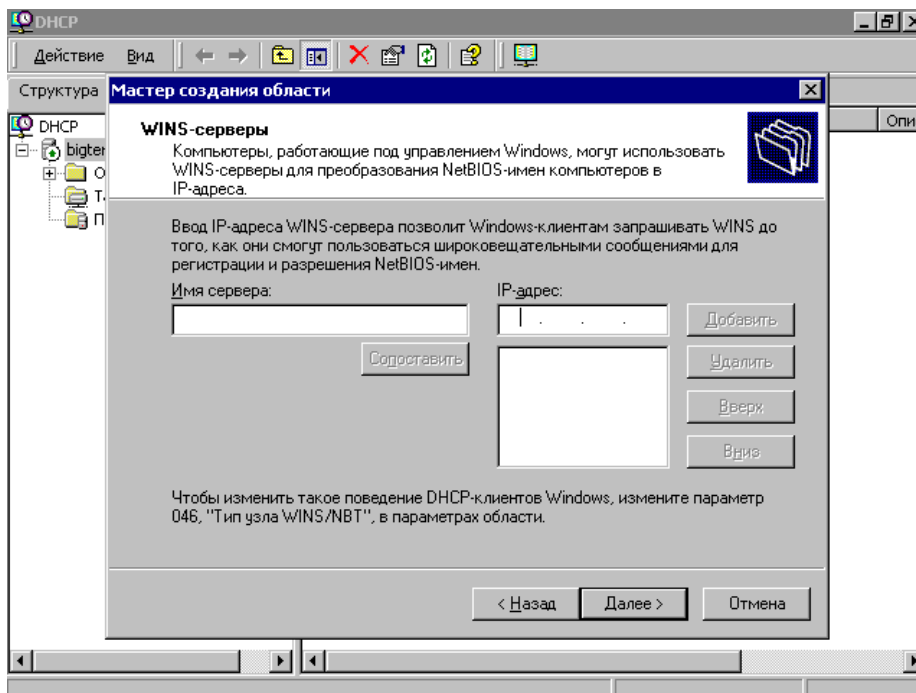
DHCP

Действие Вид

Структура

Опи

DHCP

bigter

О

Т

П

Мастер создания области

WINS-серверы

Компьютеры, работающие под управлением Windows, могут использовать WINS-серверы для преобразования NetBIOS-имен компьютеров в IP-адреса.

Ввод IP-адреса WINS-сервера позволит Windows-клиентам запрашивать WINS до того, как они смогут пользоваться широковещательными сообщениями для регистрации и разрешения NetBIOS-имен.

Имя сервера:

IP-адрес:

Добавить

Сопоставить

Удалить

Вверх

Вниз

Чтобы изменить такое поведение DHCP-клиентов Windows, измените параметр 046, "Тип узла WINS/NBT", в параметрах области.

< Назад

Далее >

Отмена